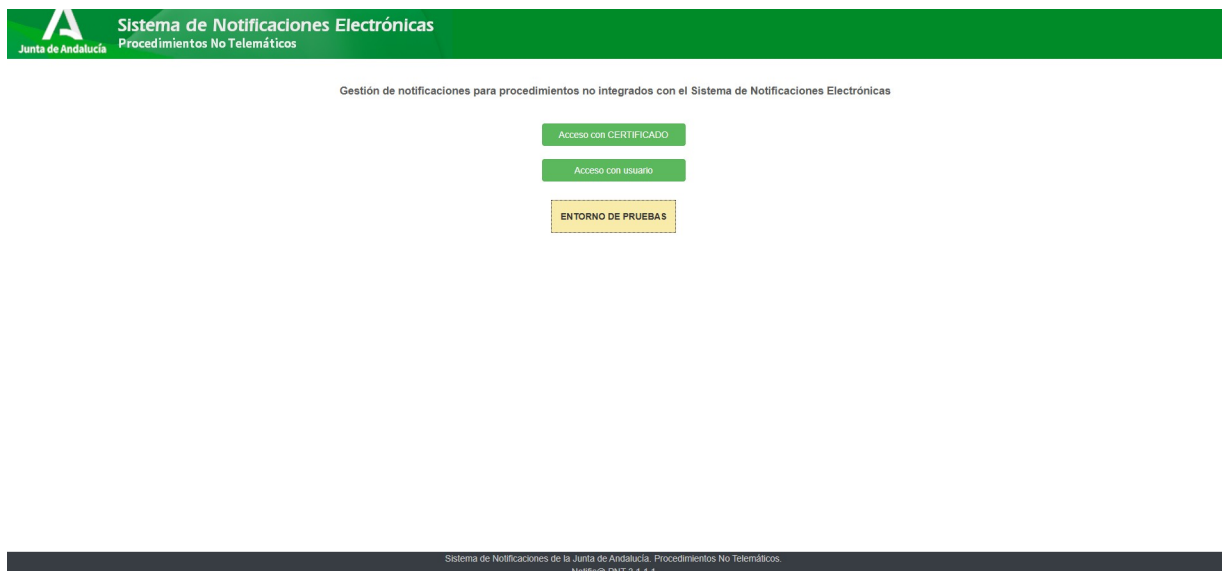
Junta de Andalucía

Sistema de Notificaciones Electrónicas
Procedimientos No Telemáticos

Gestión de notificaciones para procedimientos no integrados con el Sistema de Notificaciones Electrónicas

Acceso con CERTIFICADO

Acceso con usuario

ENTORNO DE PRUEBAS

Sistema de Notificaciones de la Junta de Andalucía. Procedimientos No Telemáticos.
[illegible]